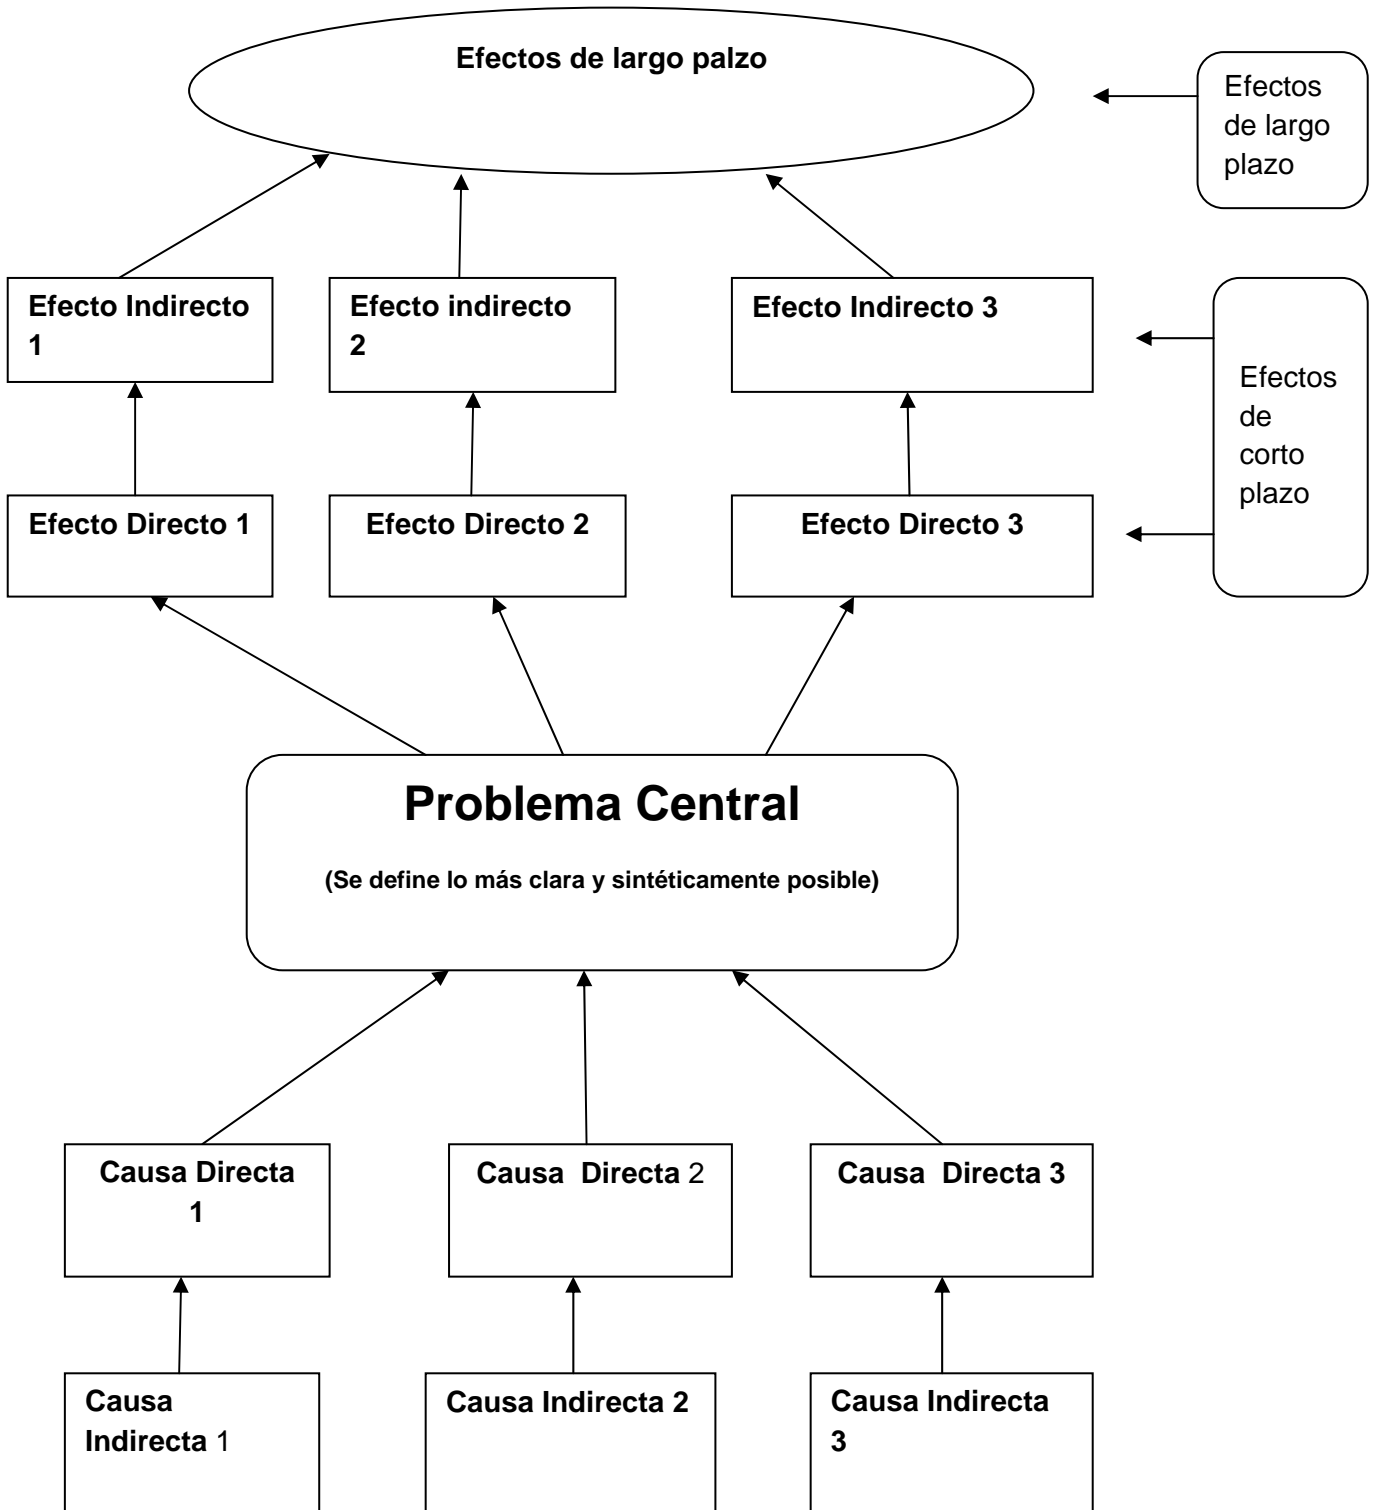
Efectos de largo palzo

Efectos de largo plazo

Efecto Indirecto 1

Efecto indirecto 2

Efecto Indirecto 3

Efectos de corto plazo

Efecto Directo 1

Efecto Directo 2

Efecto Directo 3

Problema Central

(Se define lo más clara y sintéticamente posible)

Causa Directa 1

Causa Directa 2

Causa Directa 3

Causa Indirecta 1

Causa Indirecta 2

Causa Indirecta 3